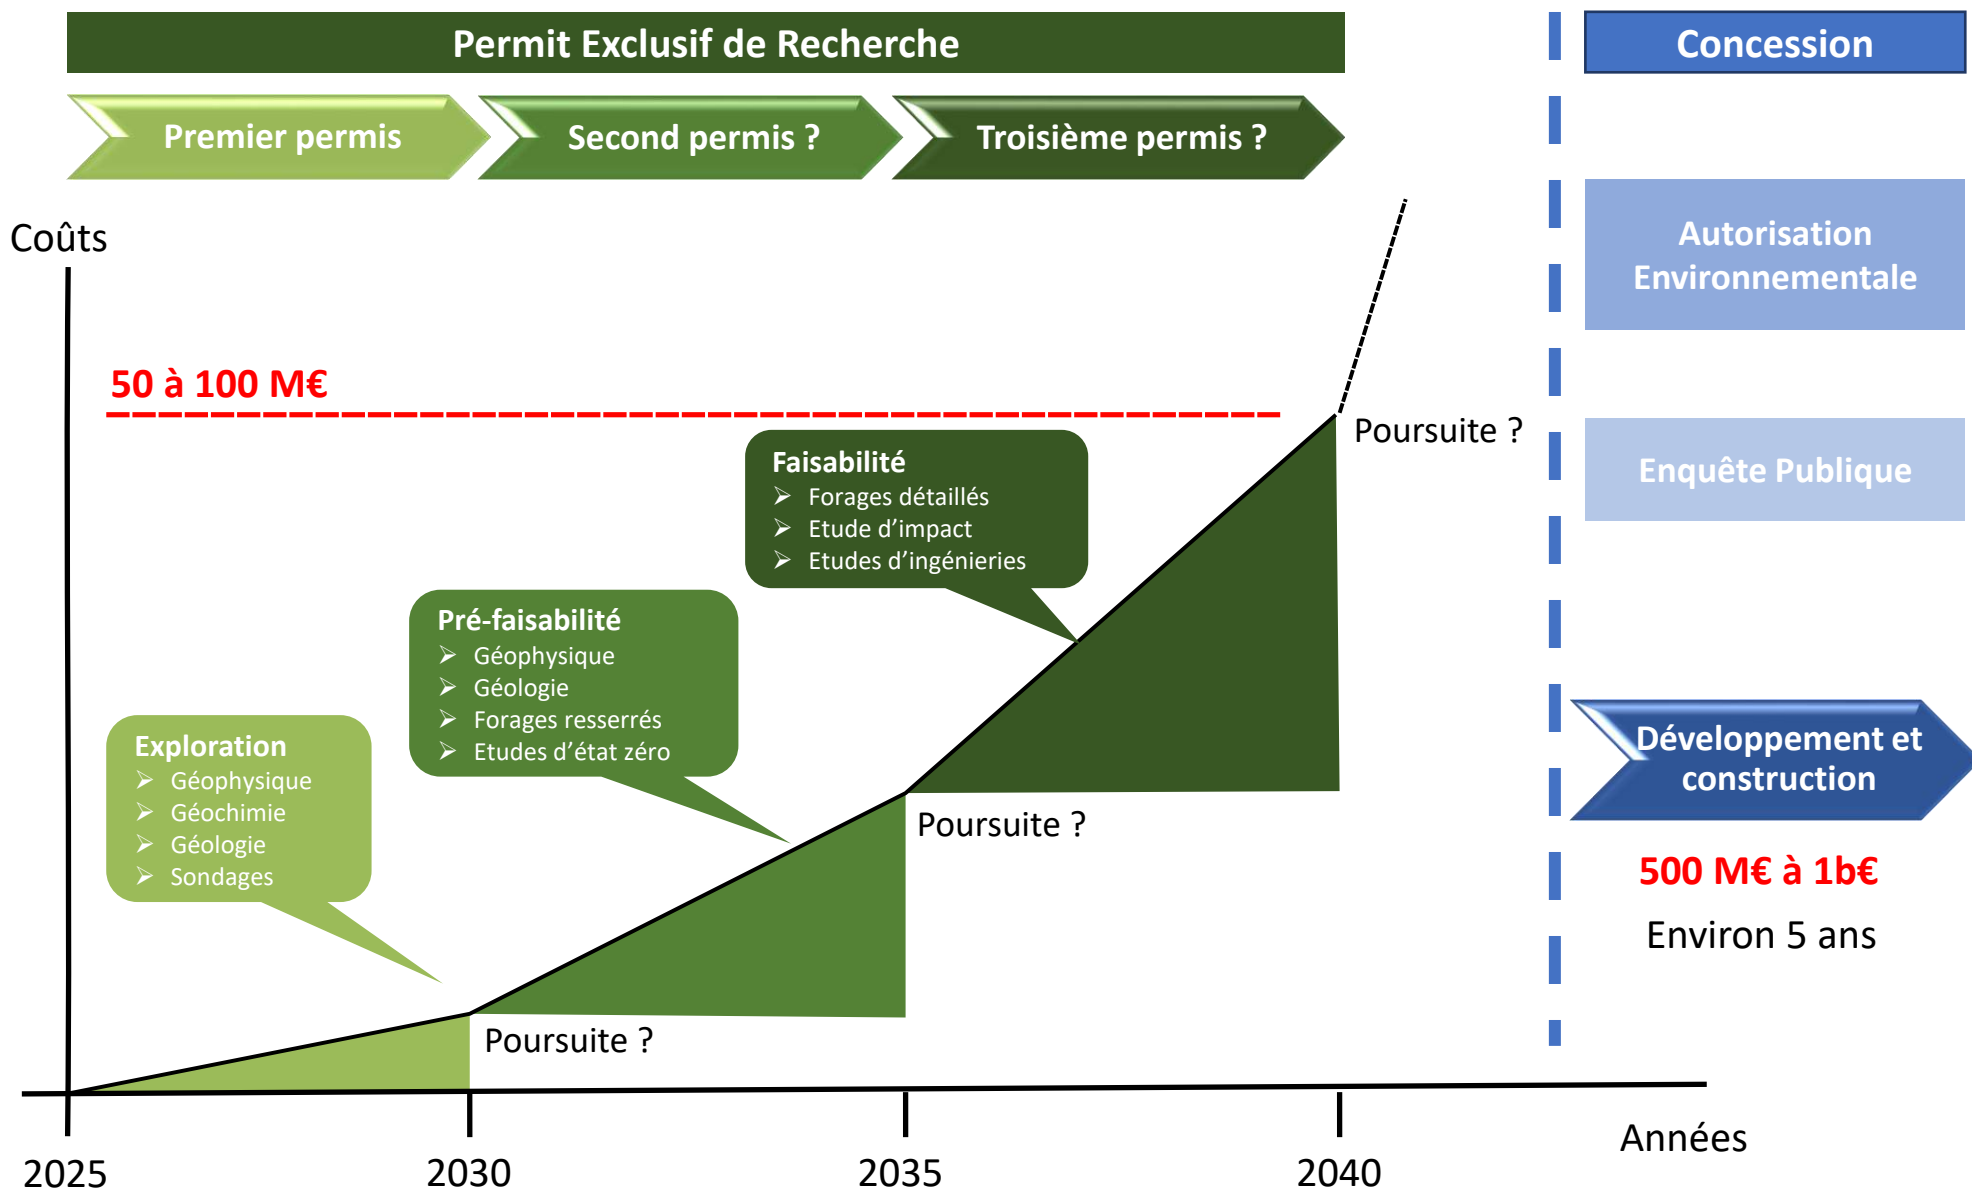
Permit Exclusif de Recherche

Concession

Premier permis

Second permis ?

Troisième permis ?

Coûts

Autorisation Environnementale

50 à 100 M€

Poursuite ?

Enquête Publique

Faisabilité
➢ Forages détaillés
➢ Etude d'impact
➢ Etudes d'ingénieries

Pré-faisabilité
➢ Géophysique
➢ Géologie
➢ Forages resserrés
➢ Etudes d'état zéro

Développement et construction

Exploration
➢ Géophysique
➢ Géochimie
➢ Géologie
➢ Sondages

Poursuite ?

500 M€ à 1b€

Environ 5 ans

Poursuite ?

Années

2025

2030

2035

2040